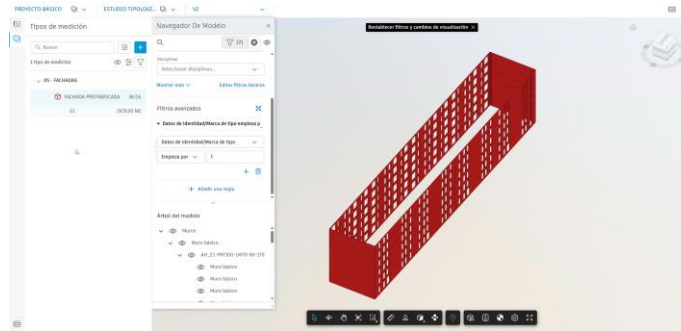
PROYECTO BASICO ESTUDIO TOPOLOGÍ... V2

Tipos de medición

Q Buscar

1 tipo de medición

05 - FACHADAS

FACHADA PREFABRICADA 36 EA

EA 2579.20 M2

Navegador De Modelo

Q

(2)

Disciplinas

Seleccionar disciplinas...

Mostrar más

Editar filtros básicos

Filtros avanzados

Datos de identidad/Marca de tipo empieza p

Datos de identidad/Marca de tipo

Empieza por 1

+ Añadir una regla

Árbol del modelo

Muros

Muro básico

AH_21-PRF300-1470-R4-173

Muro básico

Muro básico

Muro básico

Restablecer filtros y cambios de visualización ×